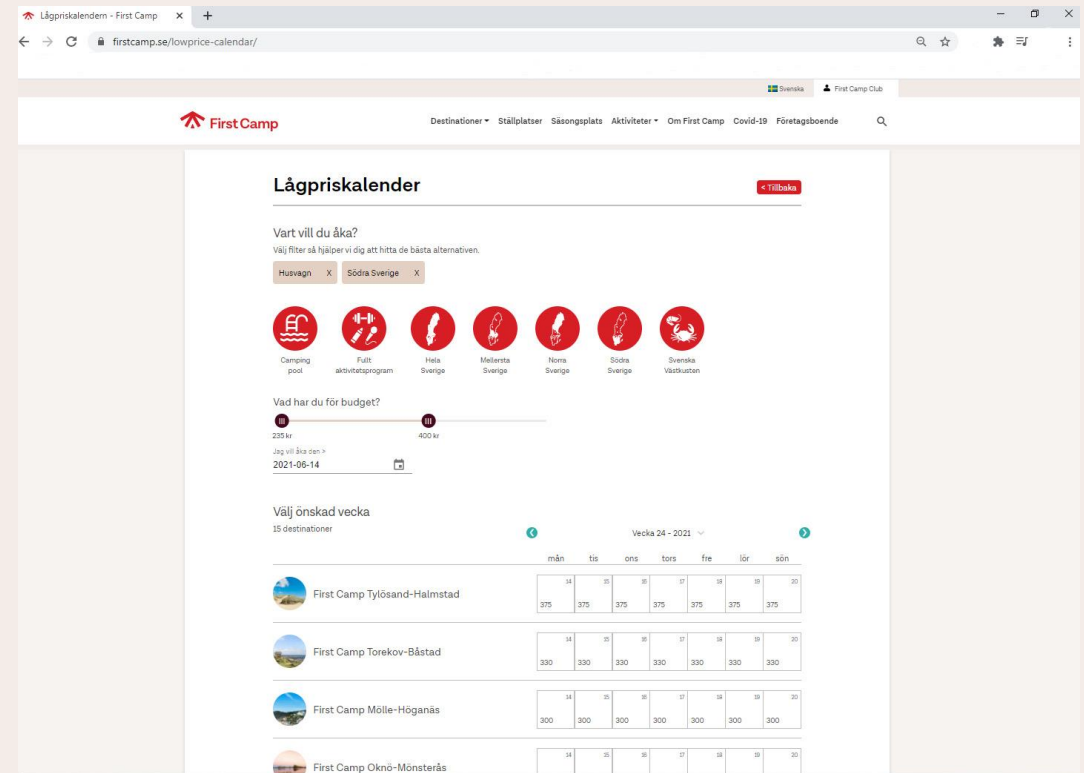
Lågpriskalendern - First Camp ×

firstcamp.se/lowprice-calendar/

Svenska First Camp Club

First Camp

Destinationer Ställplatser Säsongsplats Aktiviteter Om First Camp Covid-19 Företagsboende

Lågpriskalender

< Tillbaka

Vart vill du åka?

Välj filter så hjälper vi dig att hitta de bästa alternativen.

Husvagn X Södra Sverige X

Camping pool

Fullt aktivitetsprogram

Hela Sverige

Mellersta Sverige

Norra Sverige

Södra Sverige

Svenska Västkusten

Vad har du för budget?

235 kr

400 kr

Jag vill åka den >

2021-06-14

Välj önskad vecka

15 destinationer

Vecka 24 - 2021

| | mån | tis | ons | tors | fre | lör | sön |
|---|---|---|---|---|---|---|---|
| First Camp Tylösand-Halmstad | 14 375 | 15 375 | 16 375 | 17 375 | 18 375 | 19 375 | 20 375 |
| First Camp Torekov-Båstad | 14 330 | 15 330 | 16 330 | 17 330 | 18 330 | 19 330 | 20 330 |
| First Camp Mölle-Höganäs | 14 300 | 15 300 | 16 300 | 17 300 | 18 300 | 19 300 | 20 300 |
| First Camp Oknö-Mönsterås | 14 | 15 | 16 | 17 | 18 | 19 | 20 |